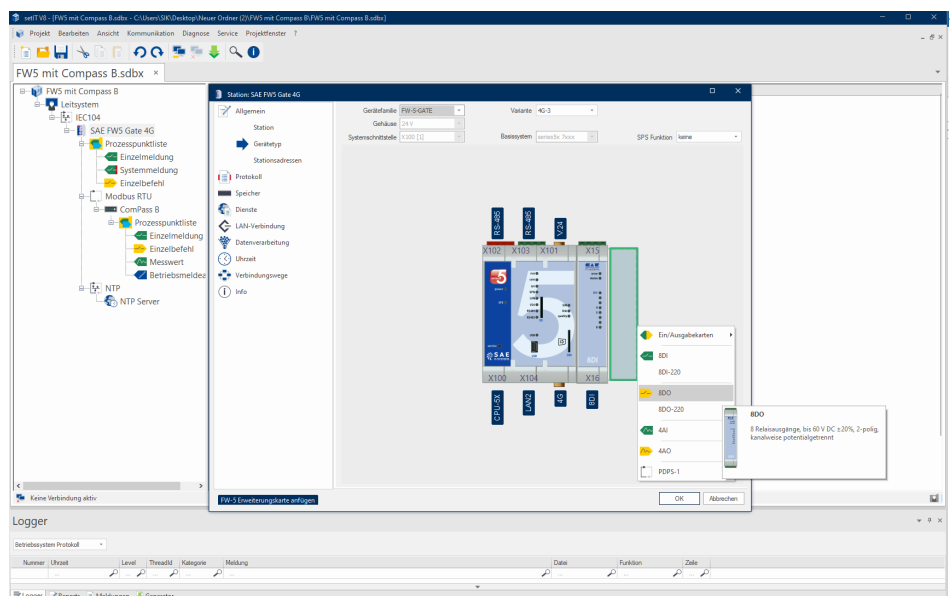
setIT V8 - [FW5 mit Compass B.sdbx - C:\Users\SIK\Desktop\Neuer Ordner (2)\FW5 mit Compass B\FW5 mit Compass B.sdbx]

Projekt Bearbeiten Ansicht Kommunikation Diagnose Service Projektfenster ?

FW5 mit Compass B.sdbx ×

FW5 mit Compass B
Leitsystem
IEC104
SAE FW5 Gate 4G
Prozesspunktliste
Einzelmeldung
Systemmeldung
Einzelbefehl
Modbus RTU
ComPass B
Prozesspunktliste
Einzelmeldung
Einzelbefehl
Messwert
Betriebsmeldez
NTP
NTP Server

Keine Verbindung aktiv

Station: SAE FW5 Gate 4G

Allgemein
Station
Gerätetyp
Stationsadressen
Protokoll
Speicher
Dienste
LAN-Verbindung
Datenverarbeitung
Uhrzeit
Verbindungswege
Info

Gerätefamilie FW-5-GATE
Gehäuse 24 V
Systemschnittstelle X100 [1]
Variante 4G-3
Basissystem
SPS Funktion keine

RS-485 RS-485 V.24
X102 X103 X101 X15
X100 X104 X16
CPU-5X LAN2 4G 8DI
8DI

Ein/Ausgabekarten
8DI
8DI-220
8DO
8DO-220
4AI
4AO
PDPS-1

8DO
8 Relaisausgänge, bis 60 V DC ±20%, 2-polig, kanalweise potentialgetrennt

FW-5 Erweiterungskarte anfügen
OK Abbrechen

Logger
Betriebssystem Protokoll
Nummer Uhrzeit Level ThreadId Kategorie Meldung Datei Funktion Zeile
Logger Reports Meldungen Generator